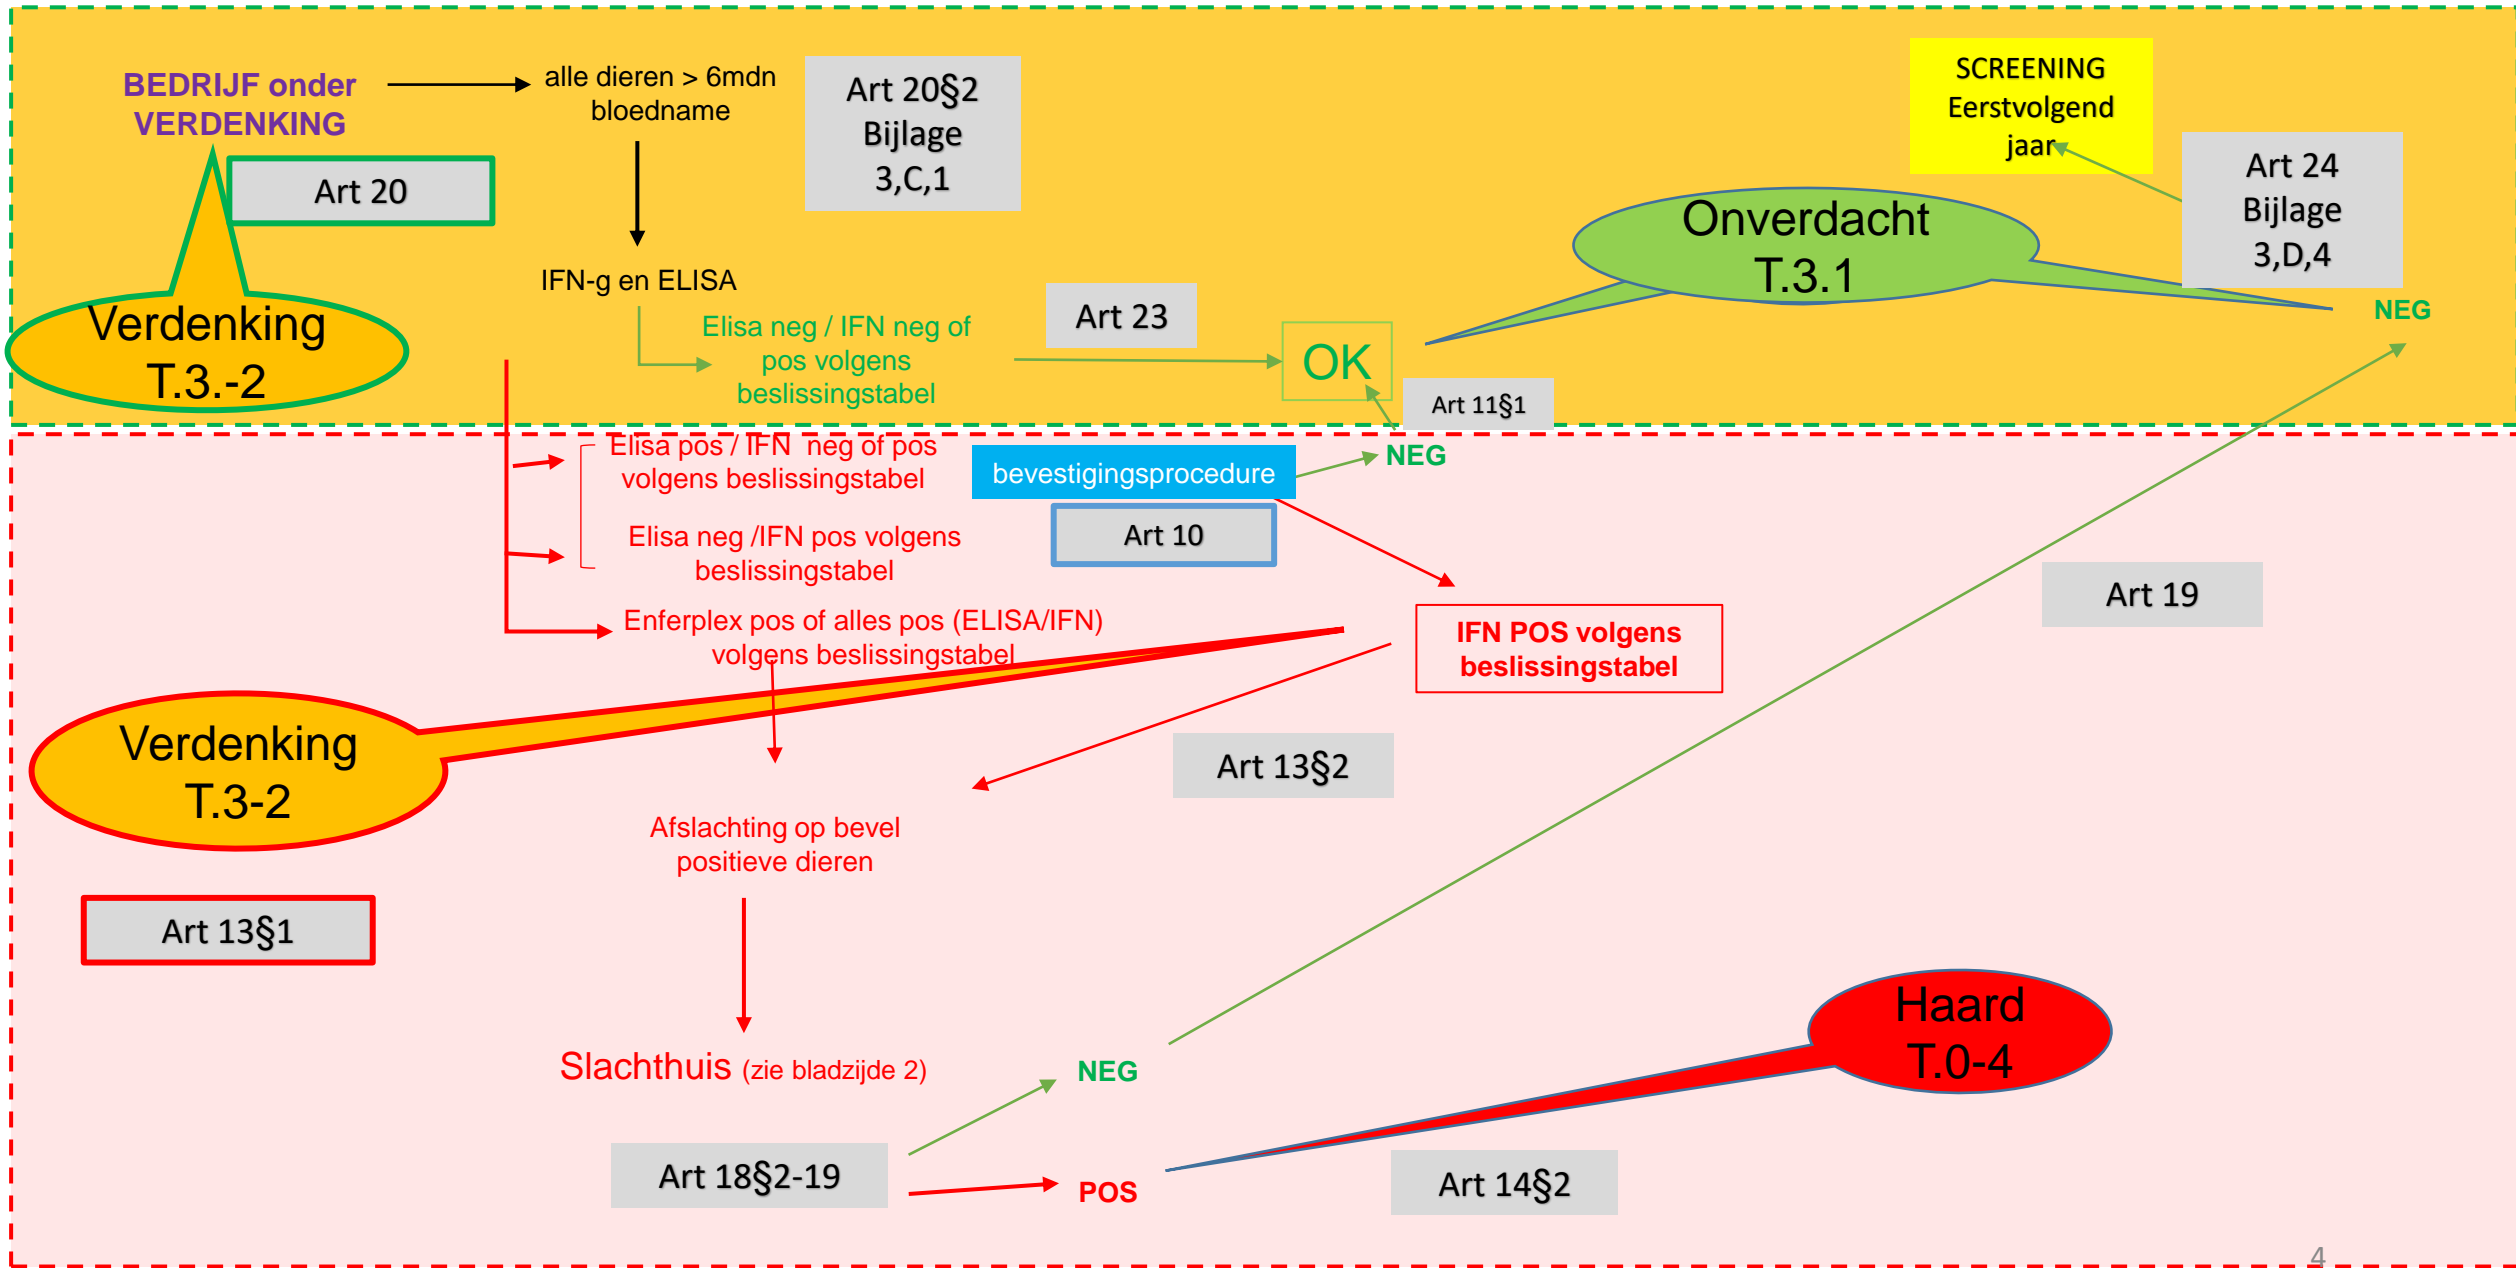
BEDRIJF onder VERDENKING

Art 20

Verdenking T.3.-2

alle dieren > 6mdn bloedname

Art 20§2 Bijlage 3,C,1

IFN-g en ELISA

Elisa neg / IFN neg of pos volgens beslissingstabel

Art 23

OK

Art 11§1

SCREENING Eerstvolgend jaar

Art 24 Bijlage 3,D,4

Onverdacht T.3.1

NEG

Elisa pos / IFN neg of pos volgens beslissingstabel

Elisa neg /IFN pos volgens beslissingstabel

bevestigingsprocedure

NEG

Art 10

Enferplex pos of alles pos (ELISA/IFN) volgens beslissingstabel

IFN POS volgens beslissingstabel

Art 19

Verdenking T.3-2

Art 13§2

Afslachting op bevel positieve dieren

Art 13§1

Slachthuis (zie bladzijde 2)

NEG

Haard T.0-4

Art 18§2-19

POS

Art 14§2

4